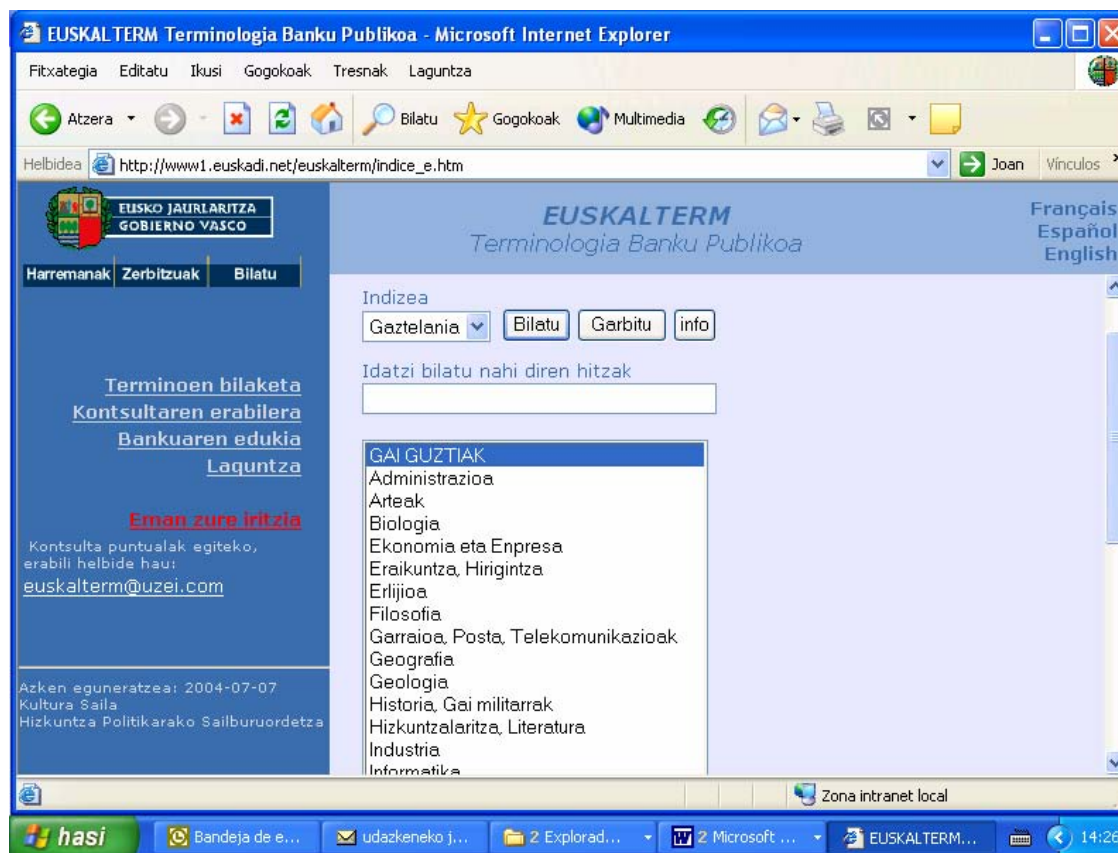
EUSKALTERM Terminologia Banku Publikoa - Microsoft Internet Explorer

Fitxategia Editatu Ikusi Gogokoak Tresnak Laguntza

Atzera Bilatu Gogokoak Multimedia

Helbidea http://www1.euskadi.net/euskalterm/indice_e.htm Joan Vínculos

EUSKO JAURLARITZA GOBIERNO VASCO

Harremanak Zerbitzuak Bilatu

EUSKALTERM
Terminologia Banku Publikoa

Français
Español
English

Indizea
Gaztelania Bilatu Garbitu info

Idatzi bilatu nahi diren hitzak

GAI GUZTIAK
Administrazioa
Arteak
Biologia
Ekonomia eta Enpresa
Eraikuntza, Hirigintza
Erlijioa
Filosofia
Garraioa, Posta, Telekomunikazioak
Geografia
Geologia
Historia, Gai militarrak
Hizkuntzalaritza, Literatura
Industria
Informatika

Terminoen bilaketa
Kontsultaren erabilera
Bankuaren edukia
Laguntza

Eman zure iritzia

Kontsulta puntualak egiteko, erabili helbide hau:
euskalterm@uzei.com

Azken eguneratzea: 2004-07-07
Kultura Saila
Hizkuntza Politikarako Sailburuordetza

Zona intranet local

hasi | Bandeja de e... | udazkeneko j... | 2 Explorad... | 2 Microsoft ... | EUSKALTERM... | 14:26